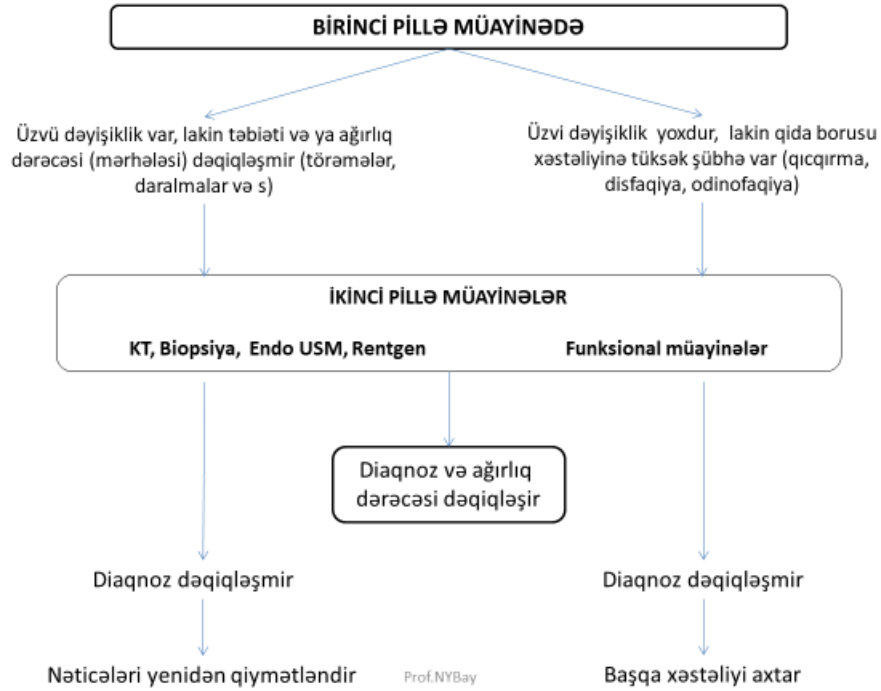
BİRİNCİ PİLLƏ MÜAYİNƏDƏ

Üzvü dəyişiklik var, lakin təbiəti və ya ağırlıq dərəcəsi (mərhələsi) dəqiqləşmir (törəmələr, daralmalar və s)

Üzvi dəyişiklik yoxdur, lakin qida borusu xəstəliyinə tüksək şübhə var (qıcqırma, disfaqiya, odinofaqiya)

İKİNCİ PİLLƏ MÜAYİNƏLƏR

KT, Biopsiya, Endo USM, Rentgen

Funksional müayinələr

Diaqnoz və ağırlıq dərəcəsi dəqiqləşir

Diaqnoz dəqiqləşmir

Diaqnoz dəqiqləşmir

Nəticələri yenidən qiymətləndir

Prof.NYBay

Başqa xəstəliyi axtar